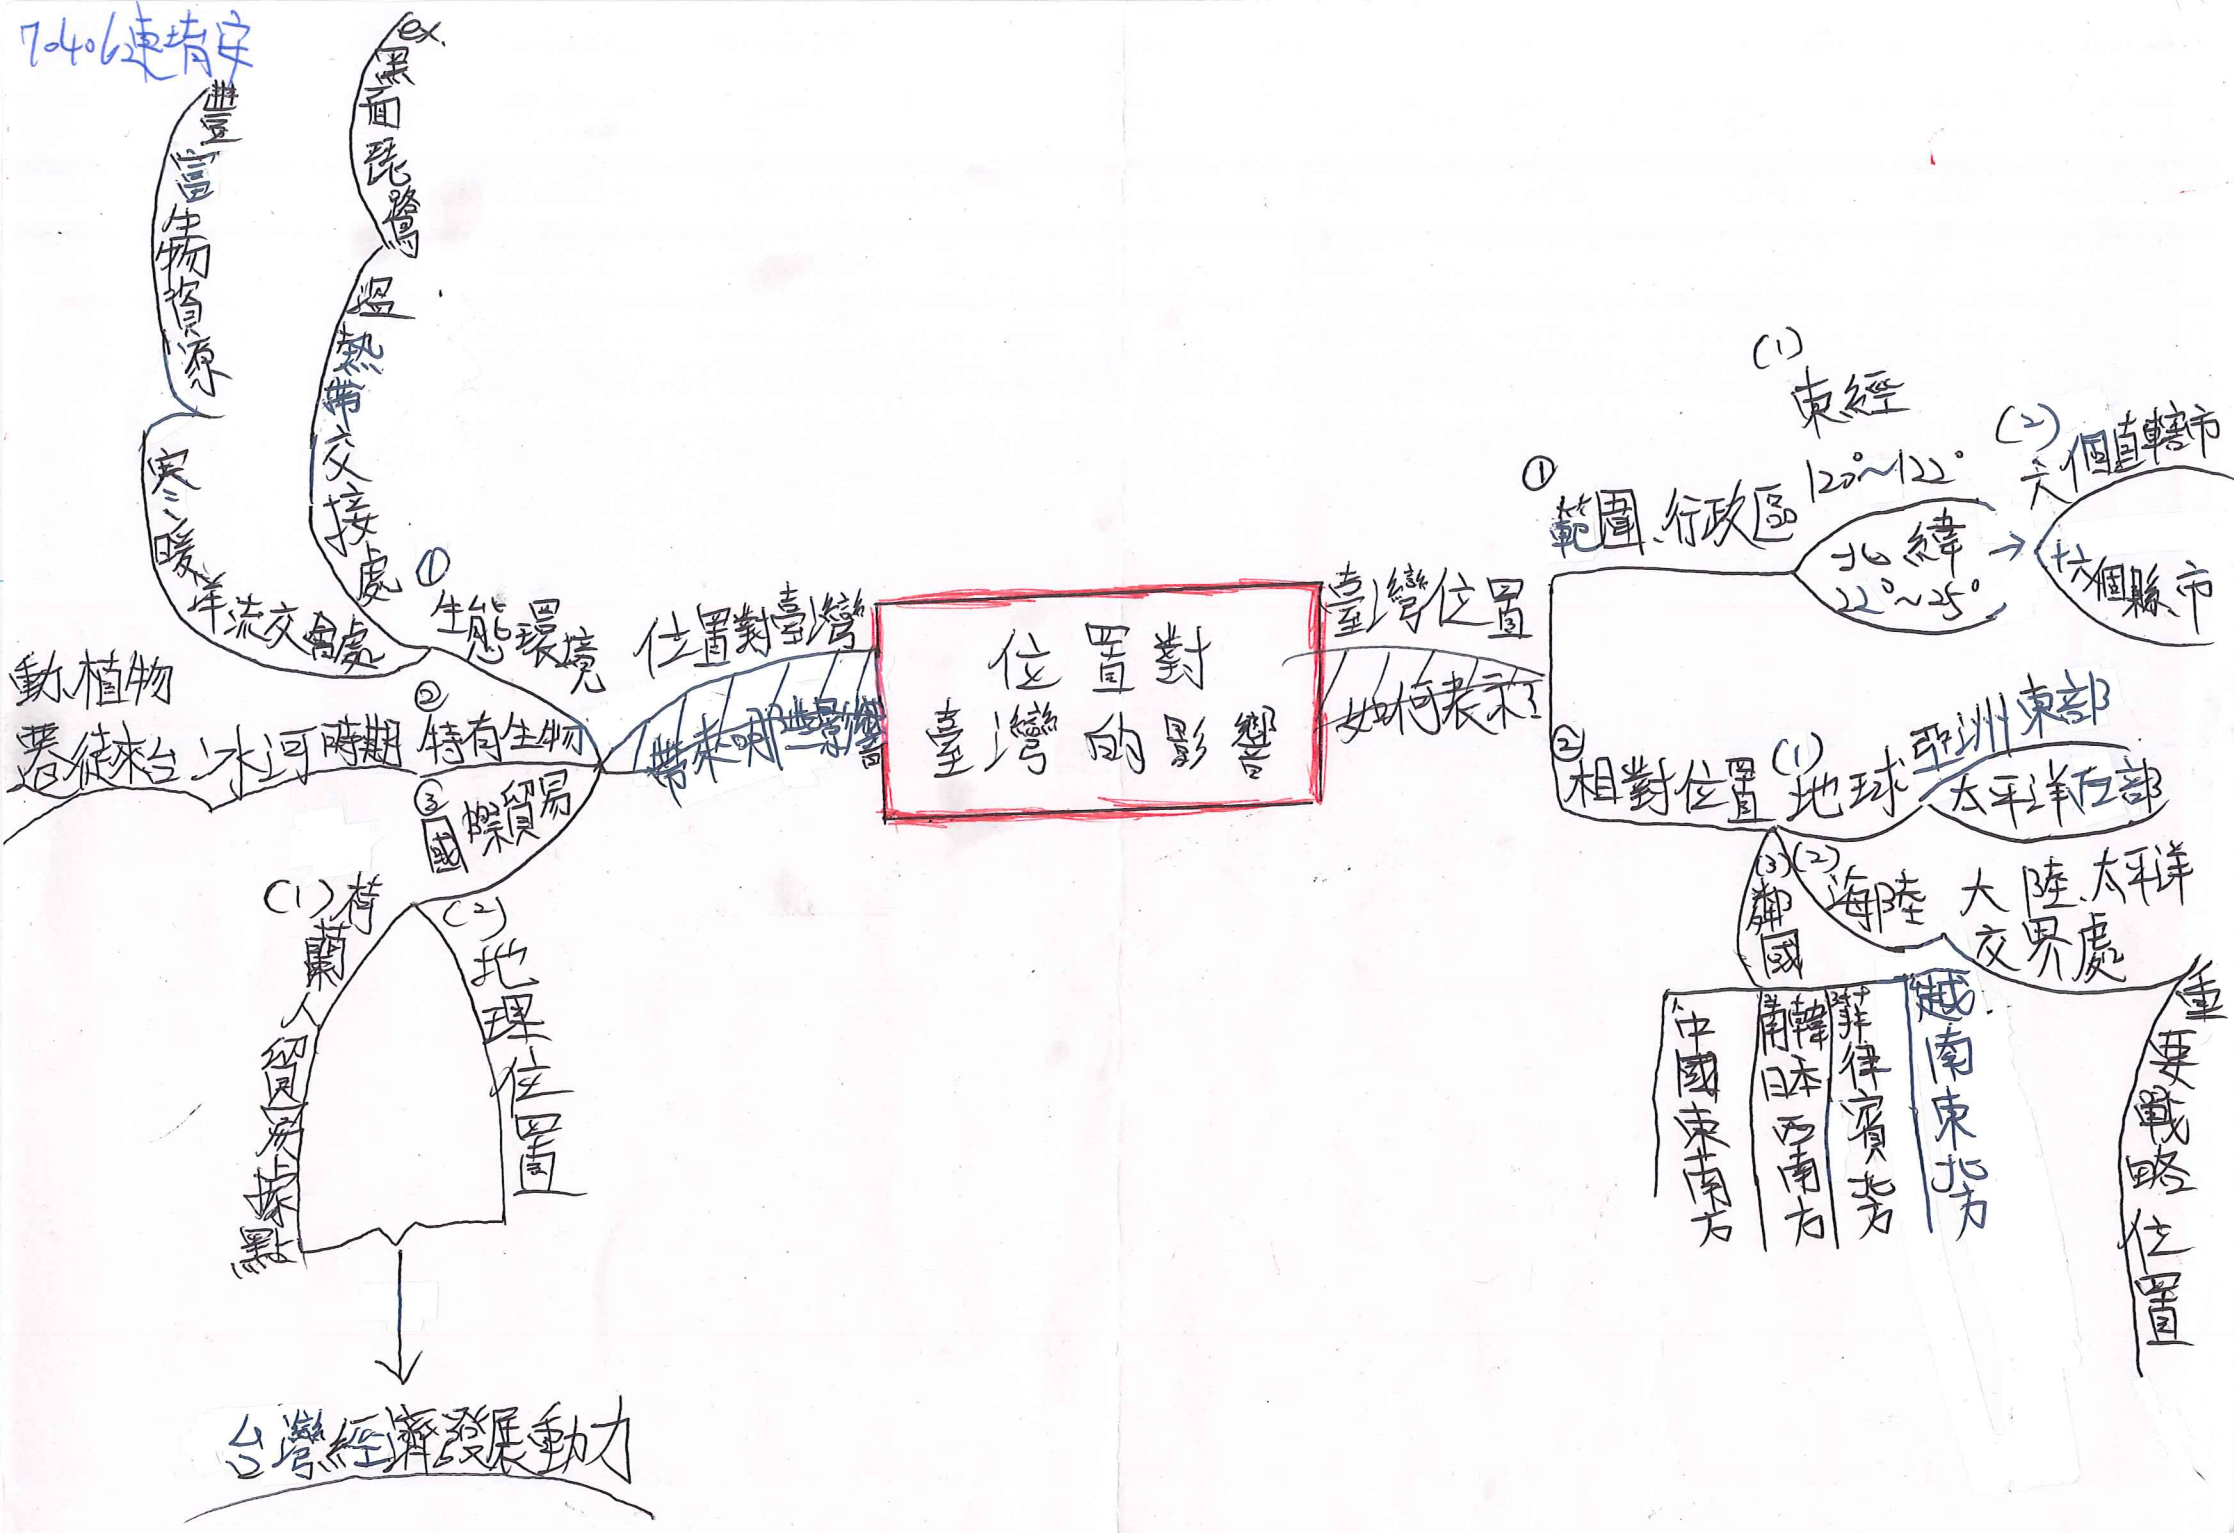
70406陳靖安

位置對
臺灣的影響

臺灣位置
如何表示?

① 範圍、行政區
(1) 東經 120°~122°
北緯 22°~25°
(2) 六個直轄市
十六個縣市

② 相對位置
(1) 地球 亞洲東部
太平洋西部
(2) 海陸 大陸、太平洋交界處
(3) 鄰國
中國東南方
南韓日本西南方
菲律賓北方
越南東北方
重要戰略位置

位置對臺灣
帶來哪些影響

① 生態環境
ex. 黑面琵鷺
溫熱帶交接處
寒、暖洋流交會處
豐富生物資源
② 特有生物
動植物遷徙來台、冰河時期
③ 國際貿易
(1) 荷蘭人貿易據點
(2) 地理位置
台灣經濟發展動力